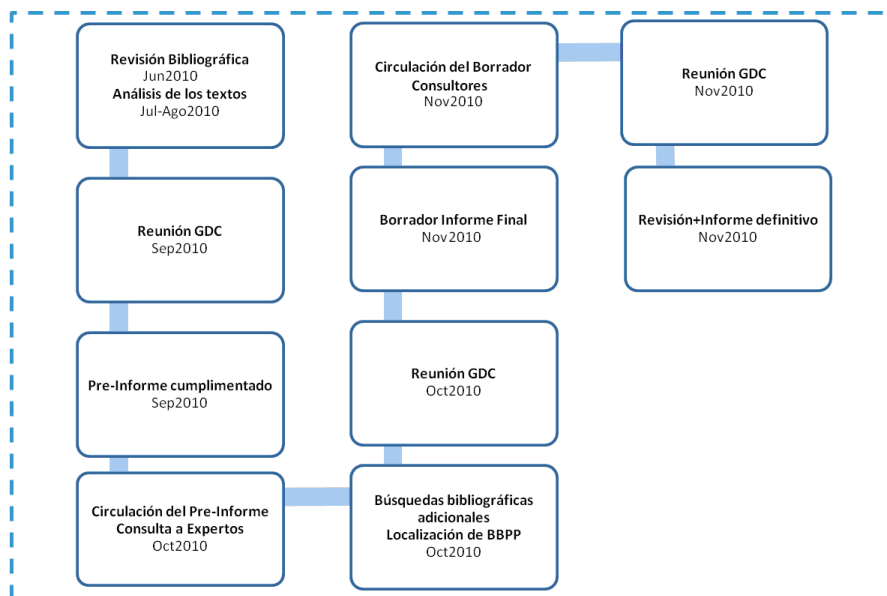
Revisión Bibliográfica
Jun2010
Análisis de los textos
Jul-Ago2010

Reunión GDC
Sep2010

Pre-Informe cumplimentado
Sep2010

Circulación del Pre-Informe
Consulta a Expertos
Oct2010

Búsquedas bibliográficas adicionales
Localización de BBPP
Oct2010

Reunión GDC
Oct2010

Borrador Informe Final
Nov2010

Circulación del Borrador
Consultores
Nov2010

Reunión GDC
Nov2010

Revisión+Informe definitivo
Nov2010